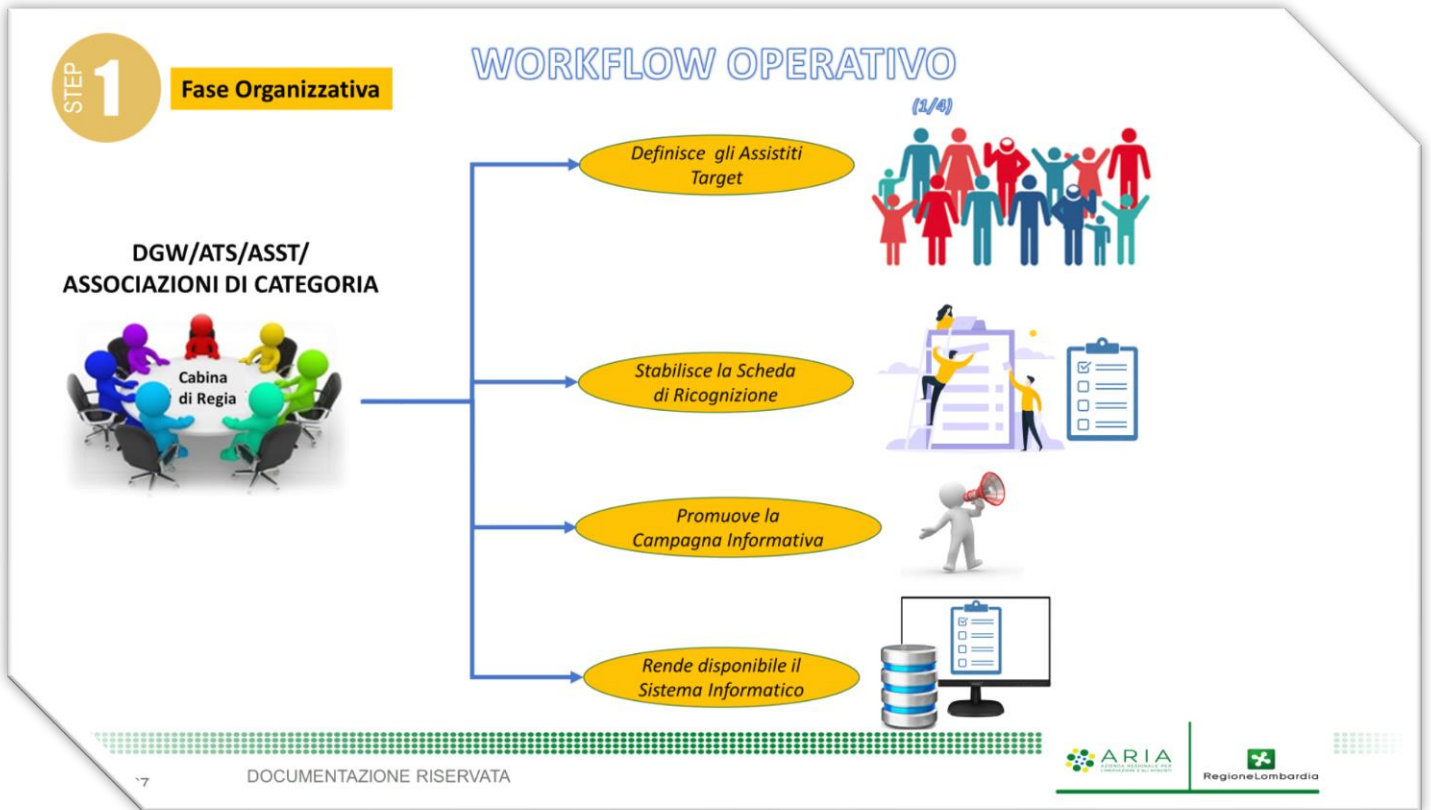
STEP 1

Fase Organizzativa

WORKFLOW OPERATIVO

(1/4)

DGW/ATS/ASST/
ASSOCIAZIONI DI CATEGORIA

Cabina di Regia

Definisce gli Assistiti Target

Stabilisce la Scheda di Ricognizione

Promuove la Campagna Informativa

Rende disponibile il Sistema Informatico

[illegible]7

DOCUMENTAZIONE RISERVATA

ARIA
AZIENDA REGIONALE PER L'INNOVAZIONE E GLI ACQUISTI

RegioneLombardia